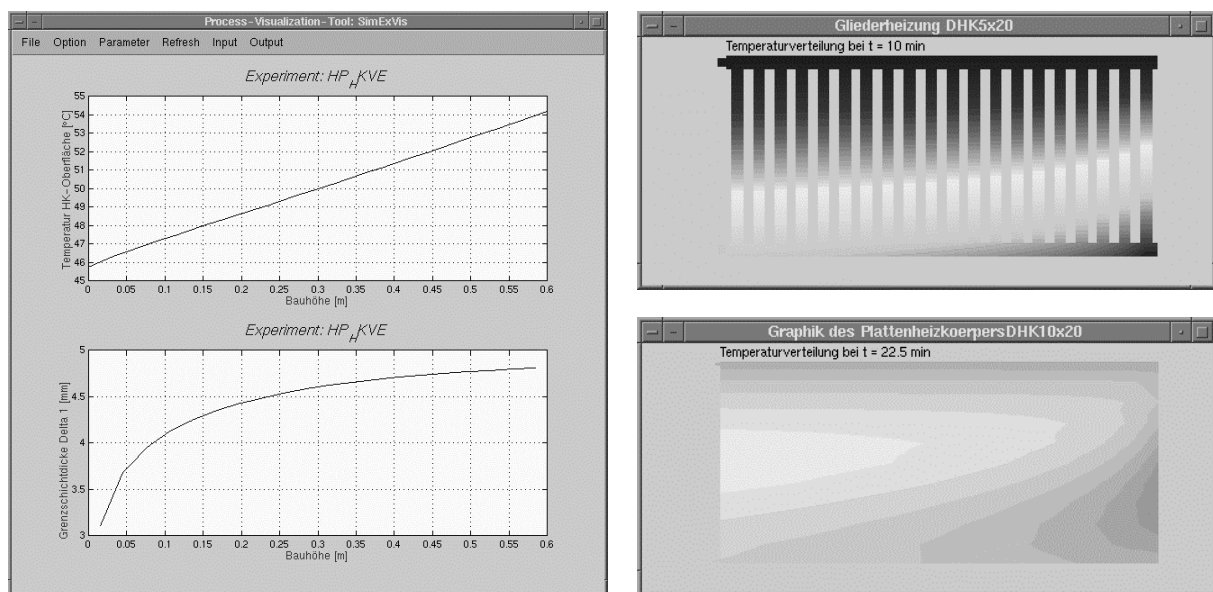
Process-Visualization-Tool: SimExVis

File Option Parameter Refresh Input Output

Experiment: $HP_H KVE$

Temperatur HK-Oberfläche [°C]

55
54
53
52
51
50
49
48
47
46
45

0 0.05 0.1 0.15 0.2 0.25 0.3 0.35 0.4 0.45 0.5 0.55 0.6

Bauhöhe [m]

Experiment: $HP_H KVE$

Grenzschichtdicke Delta 1 [mm]

5
4.5
4
3.5
3

0 0.05 0.1 0.15 0.2 0.25 0.3 0.35 0.4 0.45 0.5 0.55 0.6

Bauhöhe [m]

Gliederheizung DHK5x20

Temperaturverteilung bei t = 10 min

Graphik des PlattenheizkoerpersDHK10x20

Temperaturverteilung bei t = 22.5 min